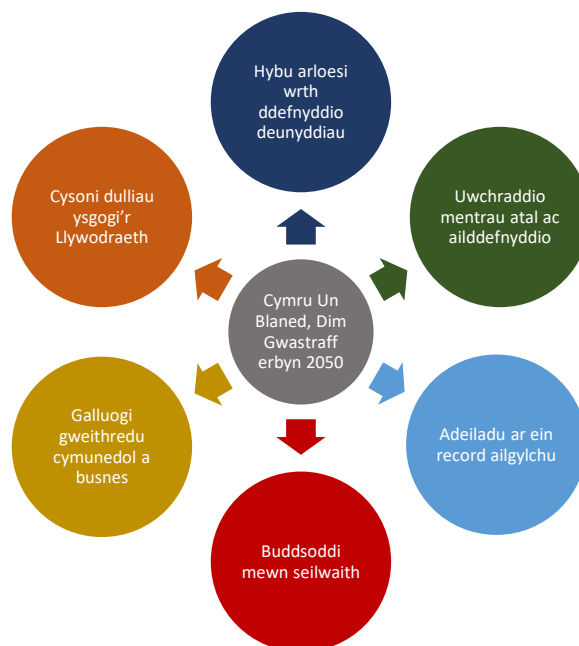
Cymru Un Blaned, Dim Gwastraff erbyn 2050

Hybu arloesi wrth ddefnyddio deunyddiau

Uwchraddio mentrau atal ac ailddefnyddio

Adeiladu ar ein record ailgylchu

Buddsoddi mewn seilwaith

Galluogi gweithredu cymunedol a busnes

Cysoni dulliau ysgogi'r Llywodraeth